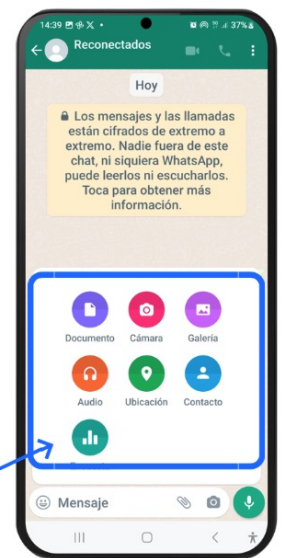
14:39 37%

Reconectados

Hoy

🔒 Los mensajes y las llamadas están cifrados de extremo a extremo. Nadie fuera de este chat, ni siquiera WhatsApp, puede leerlos ni escucharlos. Toca para obtener más información.

Documento
Cámara
Galería
Audio
Ubicación
Contacto
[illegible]

Mensaje